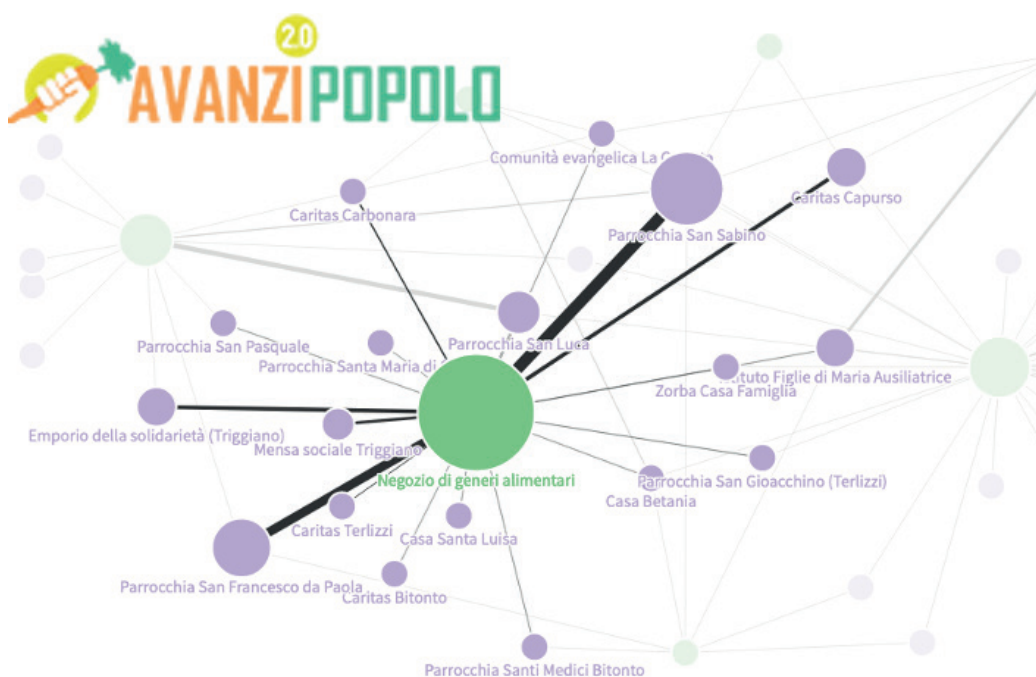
2.0
AVANZI POPOLO

Comunità evangelica La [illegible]
Caritas Carbonara
Parrocchia San Sabino
Caritas Capurso
Parrocchia San Luca
Parrocchia San Pasquale
Parrocchia Santa Maria di
Istituto Figlie di Maria Ausiliatrice
Zorba Casa Famiglia
Emporio della solidarietà (Triggiano)
Mensa sociale Triggiano
Negozio di generi alimentari
Parrocchia San Gioacchino (Terlizzi)
Casa Betania
Caritas Terlizzi
Casa Santa Luisa
Parrocchia San Francesco da Paola
Caritas Bitonto
Parrocchia Santi Medici Bitonto